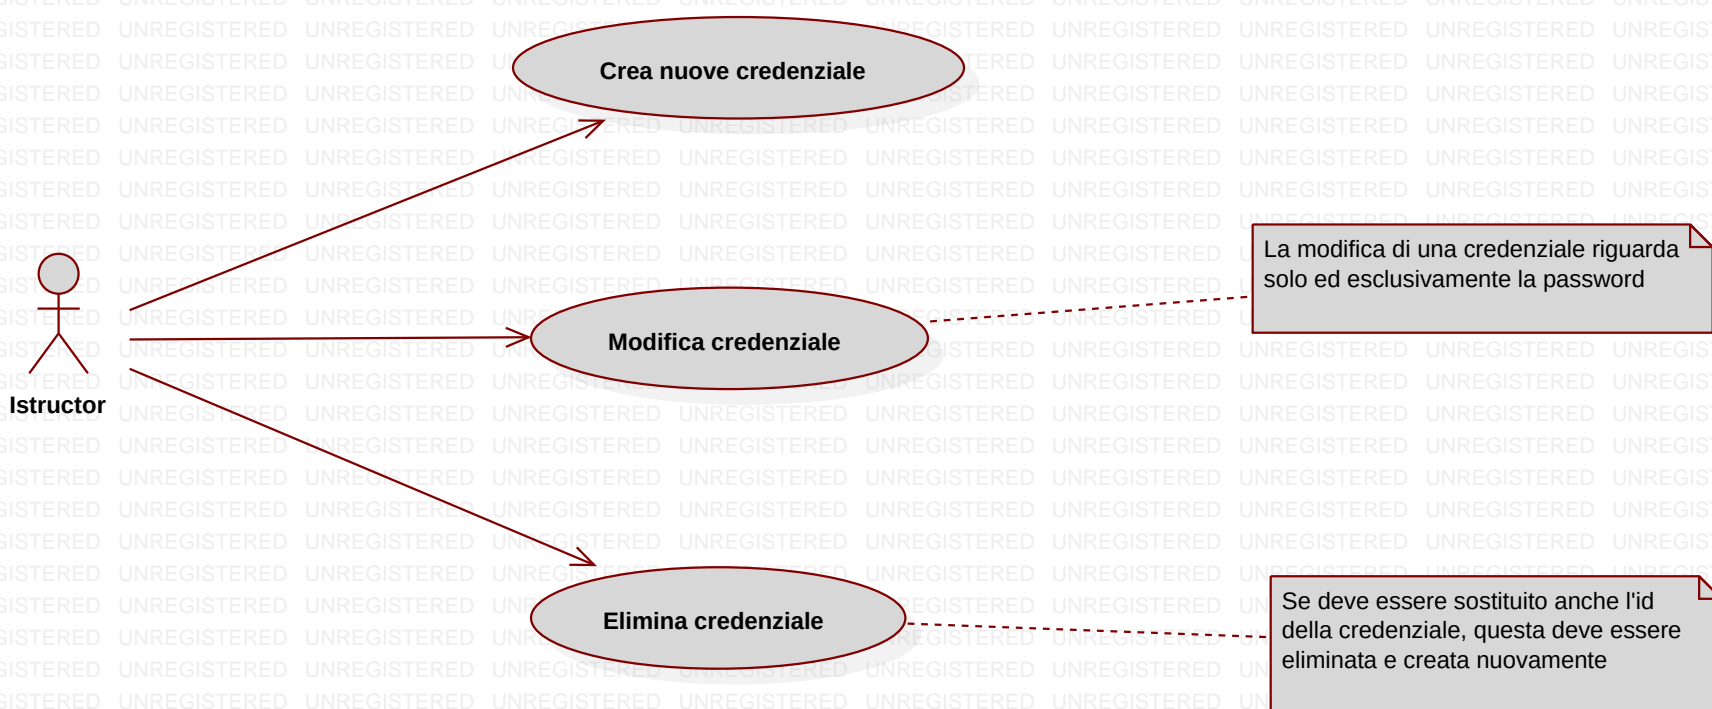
Crea nuove credenziale

La modifica di una credenziale riguarda solo ed esclusivamente la password

Modifica credenziale

Istructor

Elimina credenziale

Se deve essere sostituito anche l'id della credenziale, questa deve essere eliminata e creata nuovamente

UNREGISTERED UNREGISTERED UNREGISTERED UNREGISTERED UNREGISTERED UNREGISTERED UNREGISTERED UNREGISTERED UNREGISTERED